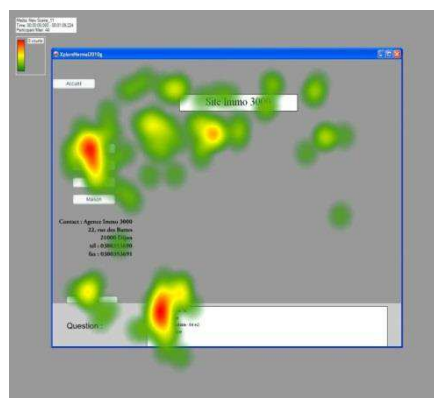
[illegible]
Time: 00:00:00.000 - 00:01:09.224
Participant filter: All

XploreNeno2010g

Accueil

Site Immo 3000

Maison

Contact : Agence Immo 3000
22, rue des Bannes
21000 Dijon
tél : 0380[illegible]
fax : 0380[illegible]

Question :

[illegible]
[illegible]